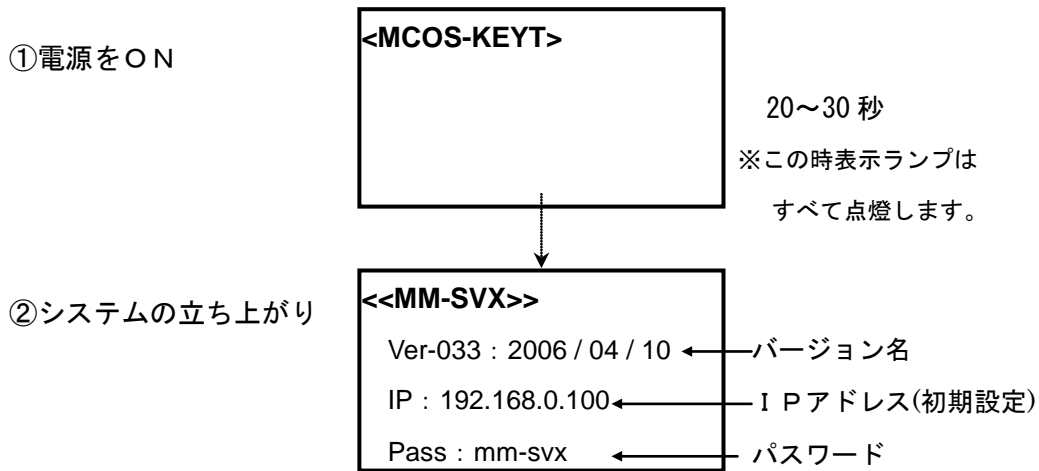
①電源をＯＮ

<MCOS-KEYT>

20～30 秒
※この時表示ランプは
すべて点燈します。

②システムの立ち上がり

<<MM-SVX>>
Ver-033：2006 / 04 / 10
IP：192.168.0.100
Pass：mm-svx

バージョン名
ＩＰアドレス(初期設定)
パスワード